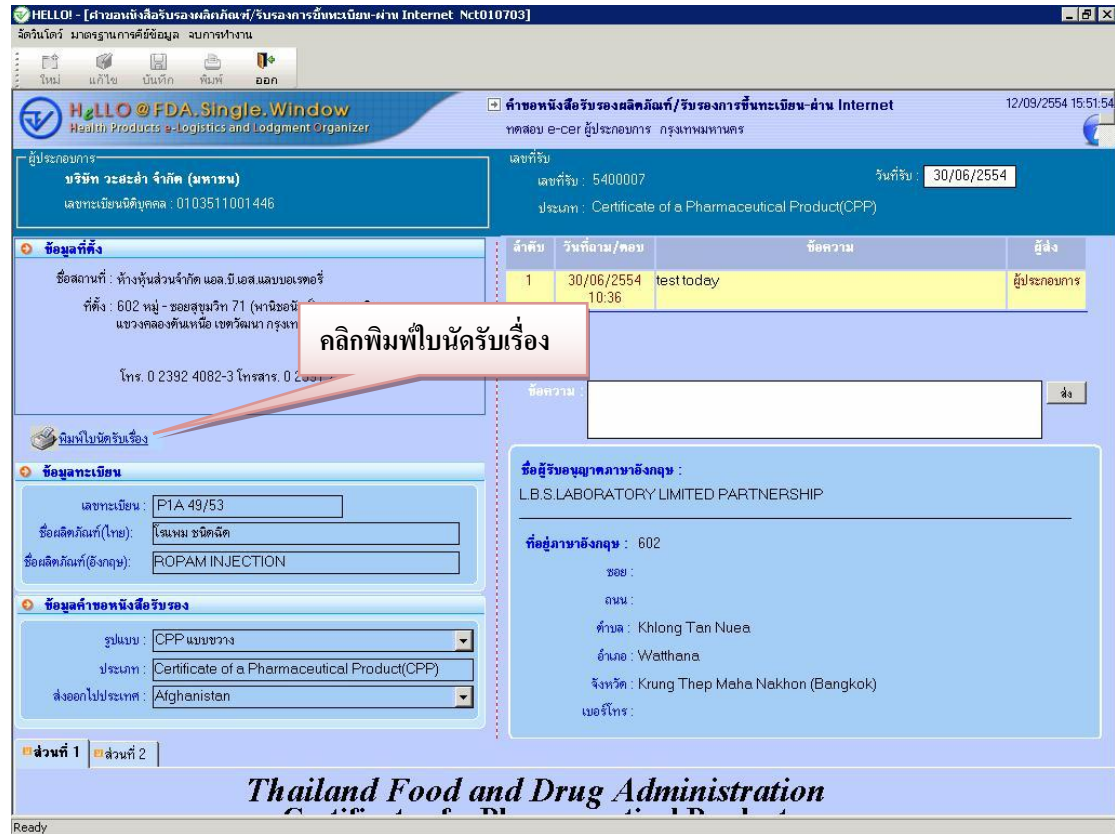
HELLO! - [คำขอหนังสือรับรองผลิตภัณฑ์/รับรองการขึ้นทะเบียน-ผ่าน Internet Nct010703]

จัดวินโดว์ มาตรฐานการคีย์ข้อมูล จบการทำงาน

ใหม่ แก้ไข บันทึก พิมพ์ ออก

HeLLO @ FDA.Single.Window
Health Products e-Logistics and Lodgment Organizer

คำขอหนังสือรับรองผลิตภัณฑ์/รับรองการขึ้นทะเบียน-ผ่าน Internet
ทดสอบ e-cer ผู้ประกอบการ กรุงเทพมหานคร

12/09/2554 15:51:54

ผู้ประกอบการ
บริษัท วะธะอ่า จำกัด (มหาชน)
เลขทะเบียนนิติบุคคล : 0103511001446

เลขที่รับ
เลขที่รับ : 5400007
วันที่รับ : 30/06/2554
ประเภท : Certificate of a Pharmaceutical Product(CPP)

ข้อมูลที่ตั้ง

ชื่อสถานที่ : ห้างหุ้นส่วนจำกัด แอล.บี.เอส.แลบบอเรตอรี่

ที่ตั้ง : 602 หมู่ - ซอยสุขุมวิท 71 (ปานิชอนั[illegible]
แขวงคลองตันเหนือ เขตวัฒนา กรุงเท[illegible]

โทร. 0 2392 4082-3 โทรสาร. 0 2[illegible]

คลิกพิมพ์ใบนัดรับเรื่อง

พิมพ์ใบนัดรับเรื่อง

| ลำดับ | วันที่ถาม/ตอบ | ข้อความ | ผู้ส่ง |
|---|---|---|---|
| 1 | 30/06/2554 10:36 | test today | ผู้ประกอบการ |

ข้อความ :

ส่ง

ข้อมูลทะเบียน

เลขทะเบียน : P1A 49/53
ชื่อผลิตภัณฑ์(ไทย): โรแพม ชนิดฉีด
ชื่อผลิตภัณฑ์(อังกฤษ): ROPAM INJECTION

ข้อมูลคำขอหนังสือรับรอง

รูปแบบ : CPP แบบขวาง
ประเภท : Certificate of a Pharmaceutical Product(CPP)
ส่งออกไปประเทศ : Afghanistan

ชื่อผู้รับอนุญาตภาษาอังกฤษ :
L.B.S.LABORATORY LIMITED PARTNERSHIP

ที่อยู่ภาษาอังกฤษ : 602
ซอย :
ถนน :
ตำบล : Khlong Tan Nuea
อำเภอ : Watthana
จังหวัด : Krung Thep Maha Nakhon (Bangkok)
เบอร์โทร :

ส่วนที่ 1 ส่วนที่ 2

Thailand Food and Drug Administration

Ready